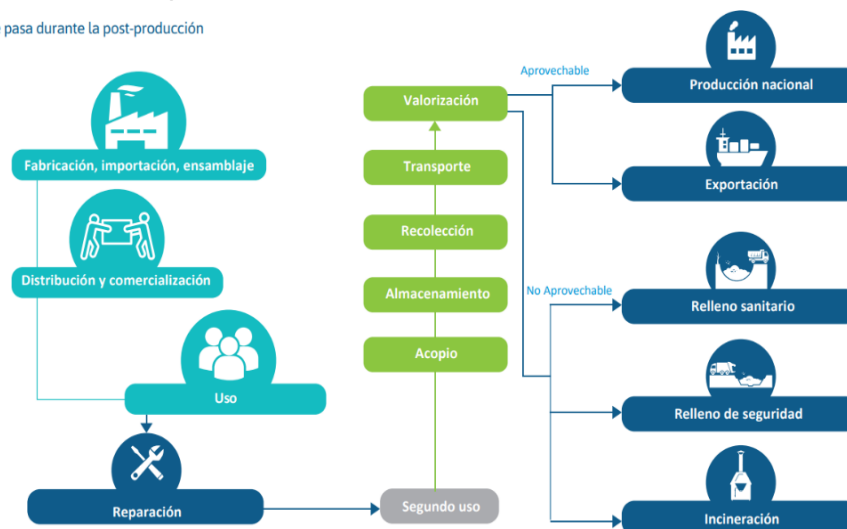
e pasa durante la post-producción

Fabricación, importación, ensamblaje

Distribución y comercialización

Uso

Reparación

Segundo uso

Acopio

Almacenamiento

Recolección

Transporte

Valorización

Aprovechable

No Aprovechable

Producción nacional

Exportación

Relleno sanitario

Relleno de seguridad

Incineración